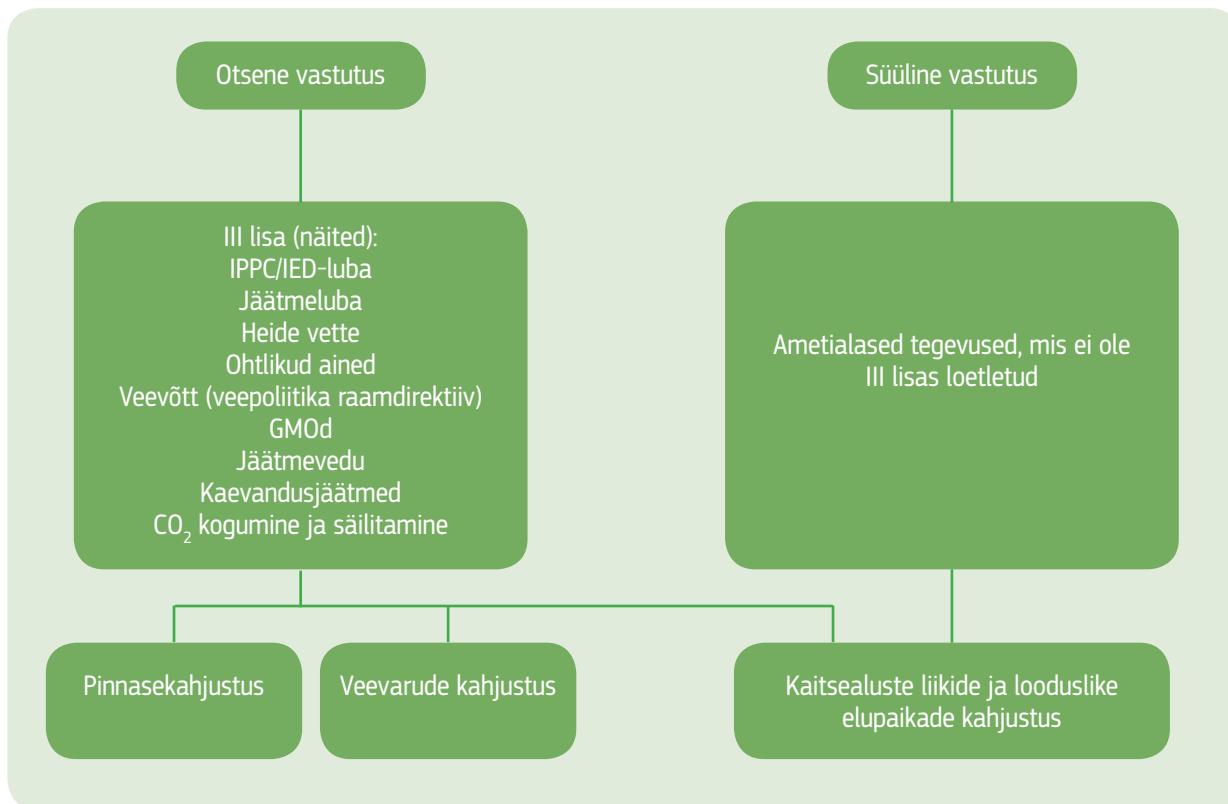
Otsene vastutus

Süüline vastutus

III lisa (näited):
IPPC/IED-luba
Jäätmeluba
Heide vette
Ohtlikud ained
Veevõtt (veepoliitika raamdirektiiv)
GMOd
Jäätmevedu
Kaevandusjäätmed
$CO_2$ kogumine ja säilitamine

Ametialased tegevused, mis ei ole III lisas loetletud

Pinnasekahjustus

Veevarude kahjustus

Kaitsealuste liikide ja looduslike elupaikade kahjustus